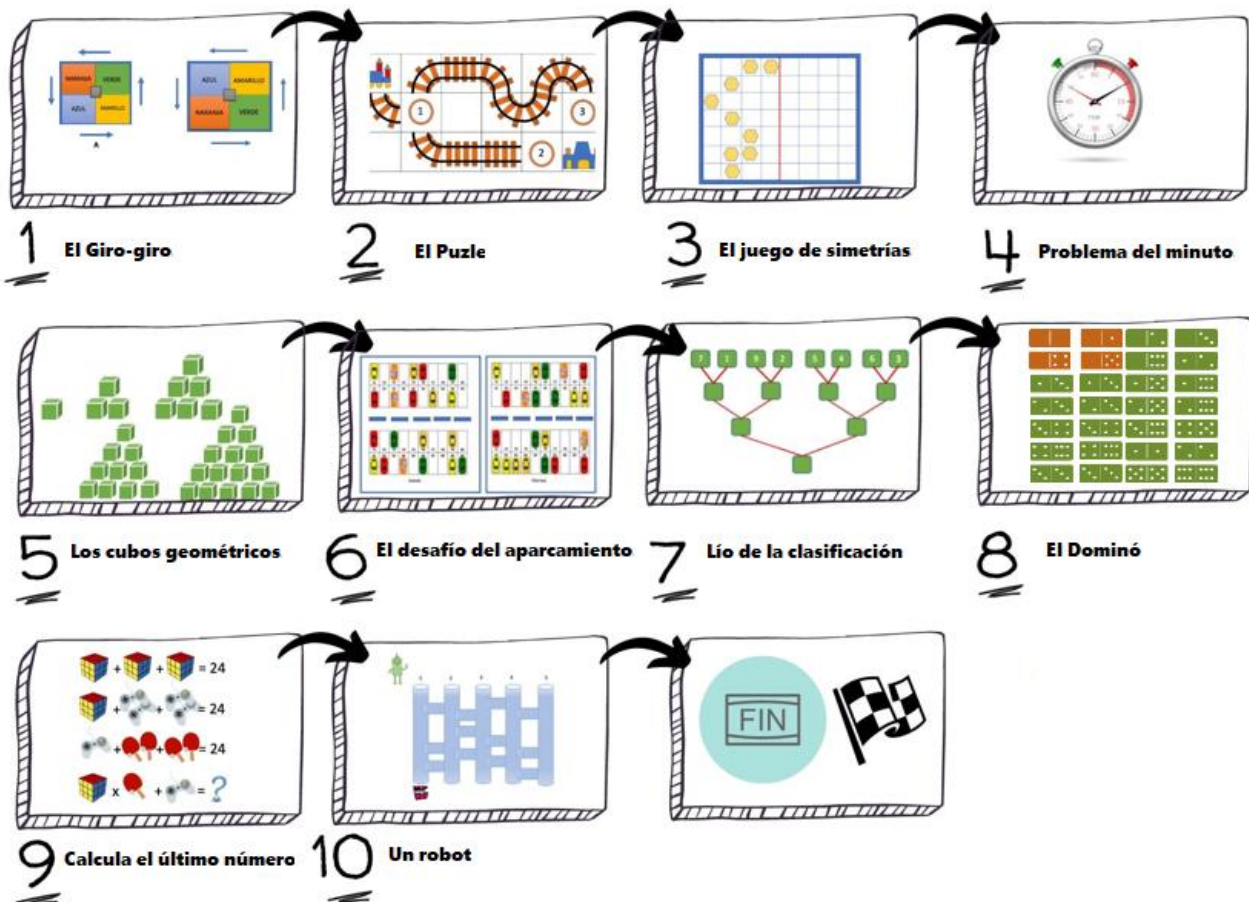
NARANJA VERDE
AZUL AMARILLO
A
AZUL AMARILLO
NARANJA VERDE

1 El Giro-giro

1 2 3

2 El Puzle

3 El juego de simetrías

4 Problema del minuto

5 Los cubos geométricos

6 El desafío del aparcamiento

7 Lío de la clasificación

8 El Dominó

+ + = 24
+ + = 24
+ + = 24
x + = ?

9 Calcula el último número

10 Un robot

FIN